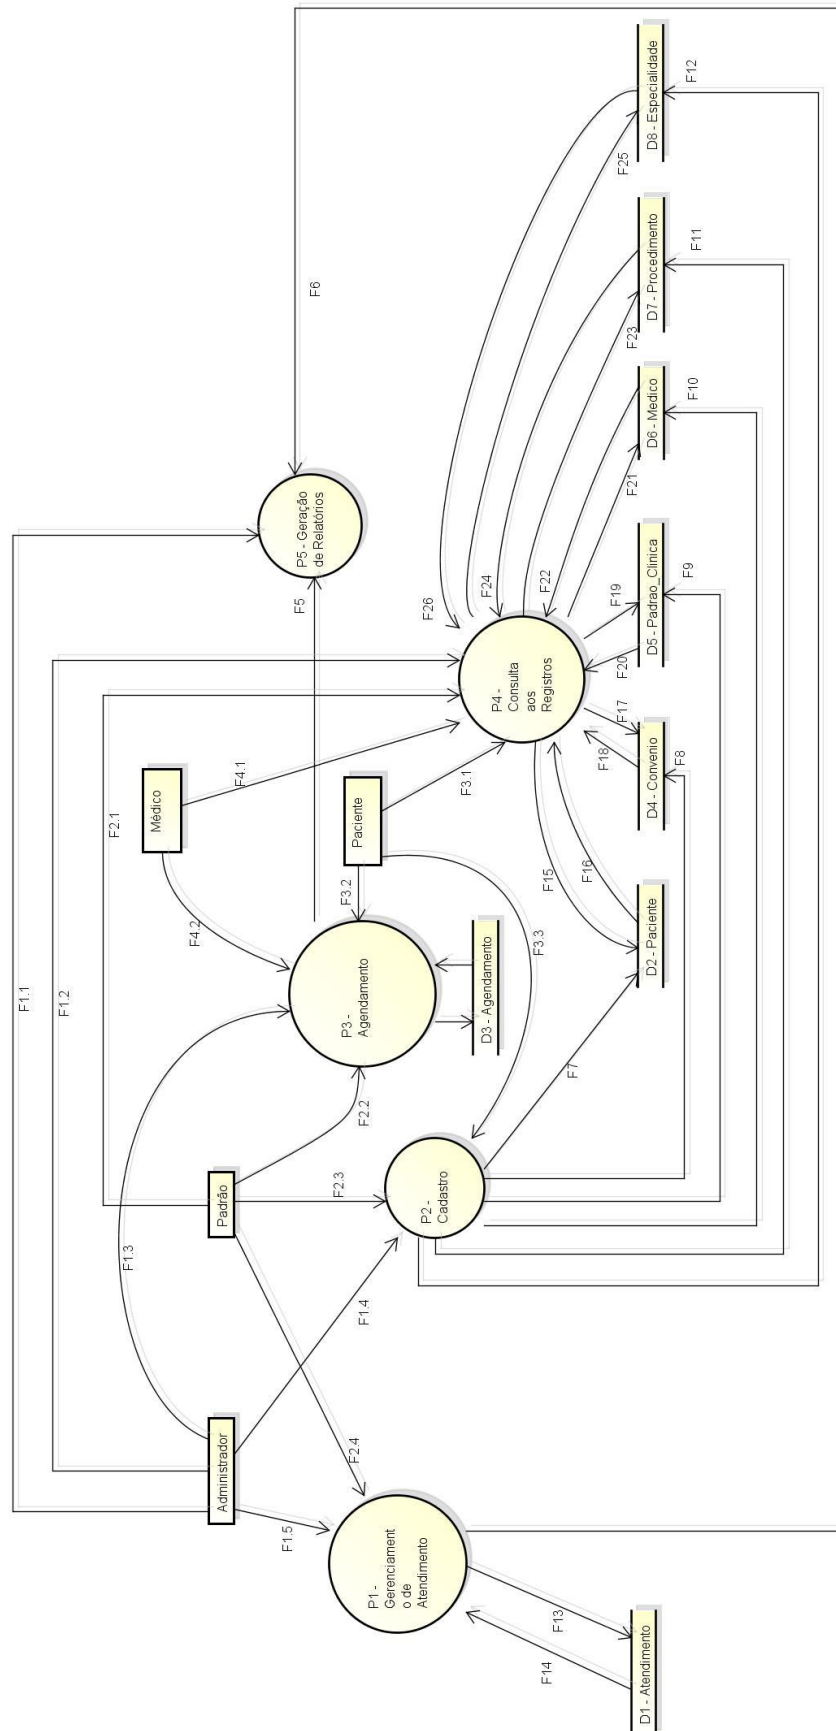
P5 - Geração de Relatórios

F6

D8 - Especialidade

F12

F25

D7 - Procedimento

F11

F23

D6 - Medico

F10

F21

F26

F24

F22

D5 - Padrao_Clinica

F9

F19

F20

P4 - Consulta aos Registros

F5

F17

F18

D4 - Convenio

F8

Médico

F4.1

Paciente

F3.1

F2.1

F15

F16

D2 - Paciente

F3.2

F4.2

F3.3

P3 - Agendamento

D3 - Agendamento

F1.1

F1.2

F7

F2.2

P2 - Cadastro

Padrão

F2.3

F1.3

F1.4

Administrador

F2.4

F1.5

P1 - Gerenciamento de Atendimento

F13

F14

D1 - Atendimento